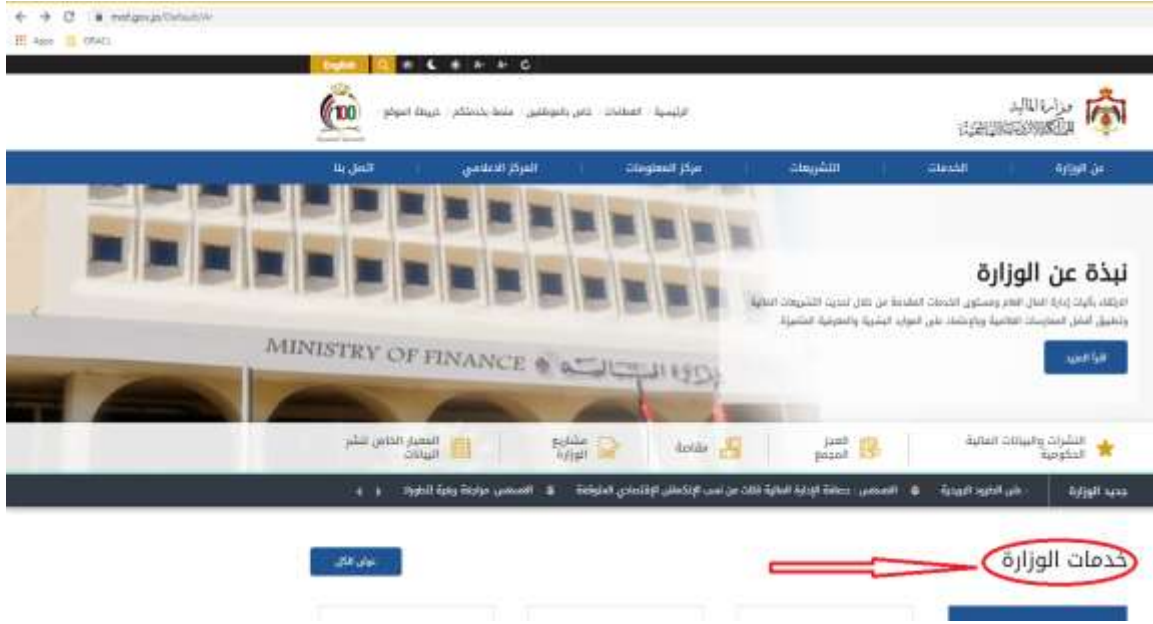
mof.gov.jo/Default/Ar

Apps OTACL

English

وزارة المالية

100

الرئيسية | العطاءات | خاص بالموظفين | معا لخدمتكم | خريطة الموقع

عن الوزارة | الخدمات | التشريعات | مركز المعلومات | المركز الاعلامي | اتصل بنا

نبذة عن الوزارة

الارتقاء بآليات إدارة المال العام ومستوى الخدمات المقدمة من خلال تحديث التشريعات المالية وتطبيق أفضل الممارسات العالمية والاعتماد على الموارد البشرية والمعرفية المتميزة

اقرأ المزيد

MINISTRY OF FINANCE وزارة المالية

النشرات والبيانات المالية الحكومية | العجز المجمع | مقاصة | مشاريع الوزارة | المعيار الخاص لنشر البيانات

جديد الوزارة | على الطريق البريدية | العسعس : حكامة الإدارة المالية فلات من نسب الإنكماش الإقتصادي المتوقعة | العسعس: مواجهة وباء الكورونا

خدمات الوزارة

عرض الكل